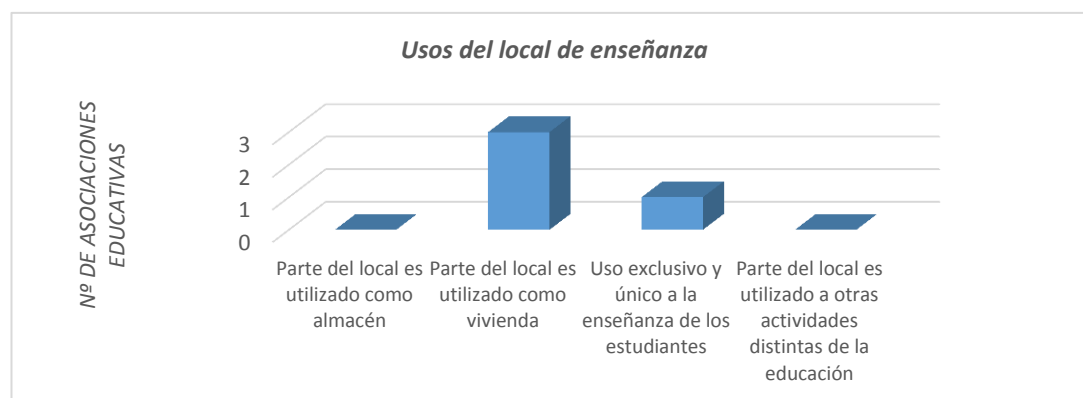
Usos del local de enseñanza

Nº DE ASOCIACIONES EDUCATIVAS

3
2
1
0

Parte del local es utilizado como almacén

Parte del local es utilizado como vivienda

Uso exclusivo y único a la enseñanza de los estudiantes

Parte del local es utilizado a otras actividades distintas de la educación